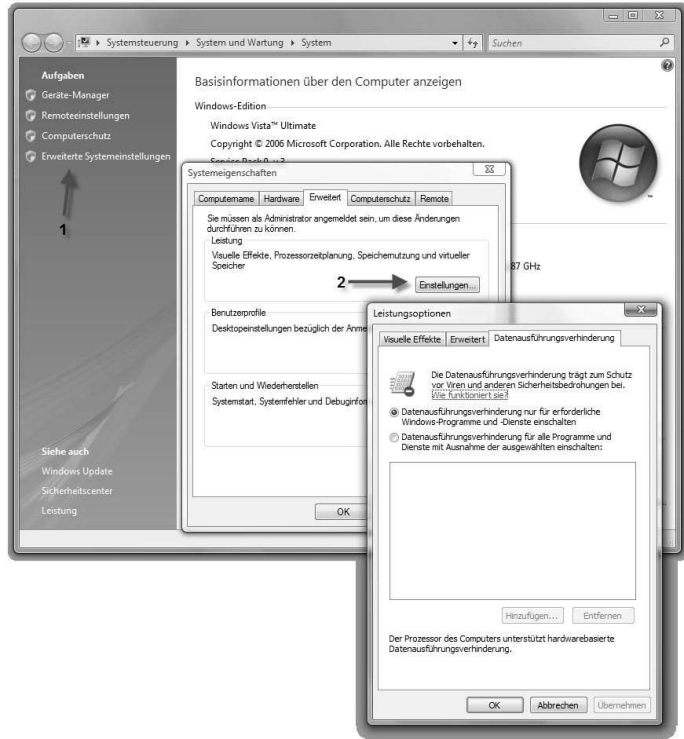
Systemsteuerung ▸ System und Wartung ▸ System

Suchen

Aufgaben
Geräte-Manager
Remoteeinstellungen
Computerschutz
Erweiterte Systemeinstellungen

1

Basisinformationen über den Computer anzeigen

Windows-Edition
Windows Vista™ Ultimate
Copyright © 2006 Microsoft Corporation. Alle Rechte vorbehalten.
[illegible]

Systemeigenschaften

Computername | Hardware | Erweitert | Computerschutz | Remote

Sie müssen als Administrator angemeldet sein, um diese Änderungen durchführen zu können.

Leistung
Visuelle Effekte, Prozessorzeitplanung, Speichernutzung und virtueller Speicher

2

Einstellungen...

87 GHz

Benutzerprofile
Desktopeinstellungen bezüglich der Anme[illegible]

Starten und Wiederherstellen
Systemstart, Systemfehler und Debuginfor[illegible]

OK

Siehe auch
Windows Update
Sicherheitscenter
Leistung

Leistungsoptionen

Visuelle Effekte | Erweitert | Datenausführungsverhinderung

Die Datenausführungsverhinderung trägt zum Schutz vor Viren und anderen Sicherheitsbedrohungen bei. Wie funktioniert sie?

Datenausführungsverhinderung nur für erforderliche Windows-Programme und -Dienste einschalten

Datenausführungsverhinderung für alle Programme und Dienste mit Ausnahme der ausgewählten einschalten:

Hinzufügen... Entfernen

Der Prozessor des Computers unterstützt hardwarebasierte Datenausführungsverhinderung.

OK Abbrechen Übernehmen